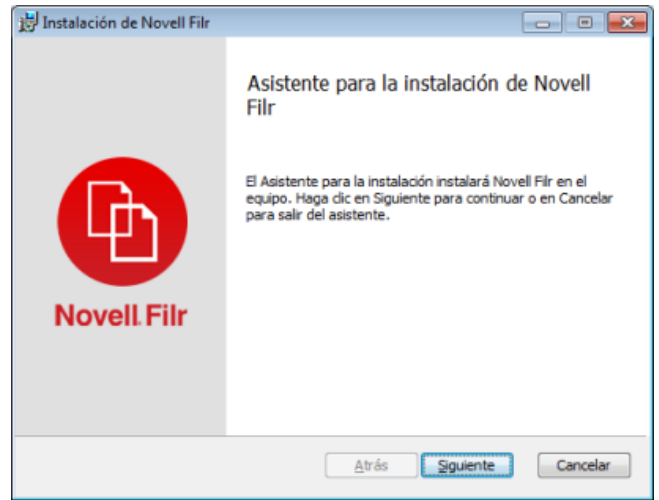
Instalación de Novell Filr

Novell. Filr

Asistente para la instalación de Novell Filr

El Asistente para la instalación instalará Novell Filr en el equipo. Haga clic en Siguiente para continuar o en Cancelar para salir del asistente.

Atrás Siguiente Cancelar